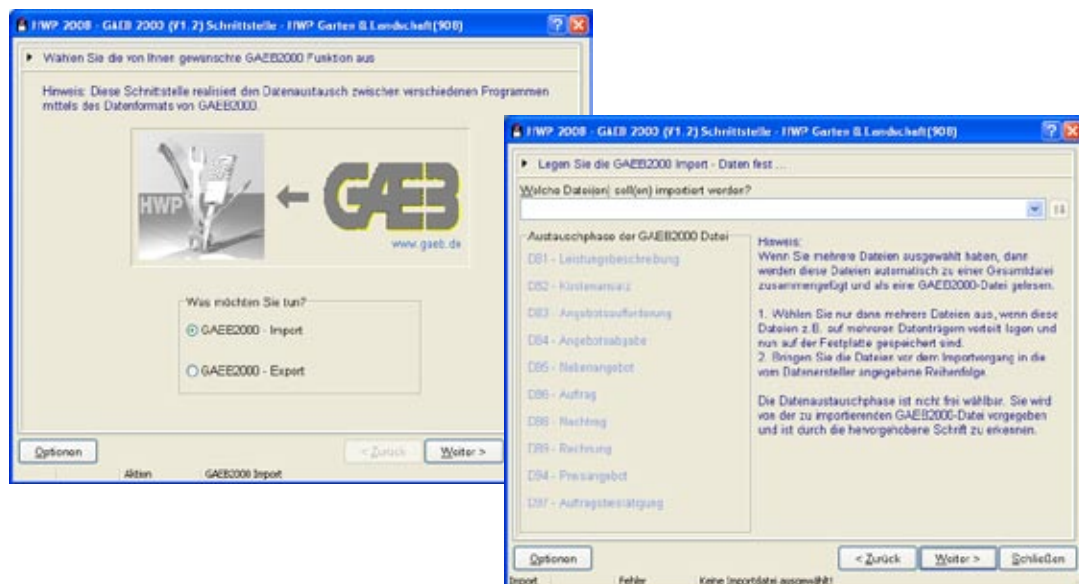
HWP 2008 - GAEB 2000 (V1.2) Schnittstelle - HWP Garten & Landschaft(908)

Wählen Sie die von Ihnen gewünschte GAEB2000 Funktion aus

Hinweis: Diese Schnittstelle realisiert den Datenaustausch zwischen verschiedenen Programmen mittels des Datenformats von GAEB2000.

HWP

GAEB

www.gaeb.de

Was möchten Sie tun?

GAEB2000 - Import

GAEB2000 - Export

Optionen

< Zurück

Weiter >

Aktien

GAEB2000 Import

HWP 2008 - GAEB 2000 (V1.2) Schnittstelle - HWP Garten & Landschaft(908)

Legen Sie die GAEB2000 Import - Daten fest ...

Welche Datei(en) soll(en) importiert werden?

Austauschphase der GAEB2000 Datei

D81 - Leistungsbeschreibung

D82 - Kostenansatz

D83 - Angebotsaufforderung

D84 - Angebotsabgabe

D85 - Nebenangebot

D86 - Auftrag

D88 - Nachtrag

D89 - Rechnung

D94 - Preisangebot

D97 - Auftragsbestätigung

Hinweis:
Wenn Sie mehrere Dateien ausgewählt haben, dann werden diese Dateien automatisch zu einer Gesamtdatei zusammengefügt und als eine GAEB2000-Datei gelesen.

1. Wählen Sie nur dann mehrere Dateien aus, wenn diese Dateien z.B. auf mehreren Datenträgern verteilt lagen und nun auf der Festplatte gespeichert sind.
2. Bringen Sie die Dateien vor dem Importvorgang in die vom Datenersteller angegebene Reihenfolge.

Die Datenaustauschphase ist nicht frei wählbar. Sie wird von der zu importierenden GAEB2000-Datei vorgegeben und ist durch die hervorgehobene Schrift zu erkennen.

Optionen

< Zurück

Weiter >

Schließen

Import

Fehler

Keine Importdatei ausgewählt!